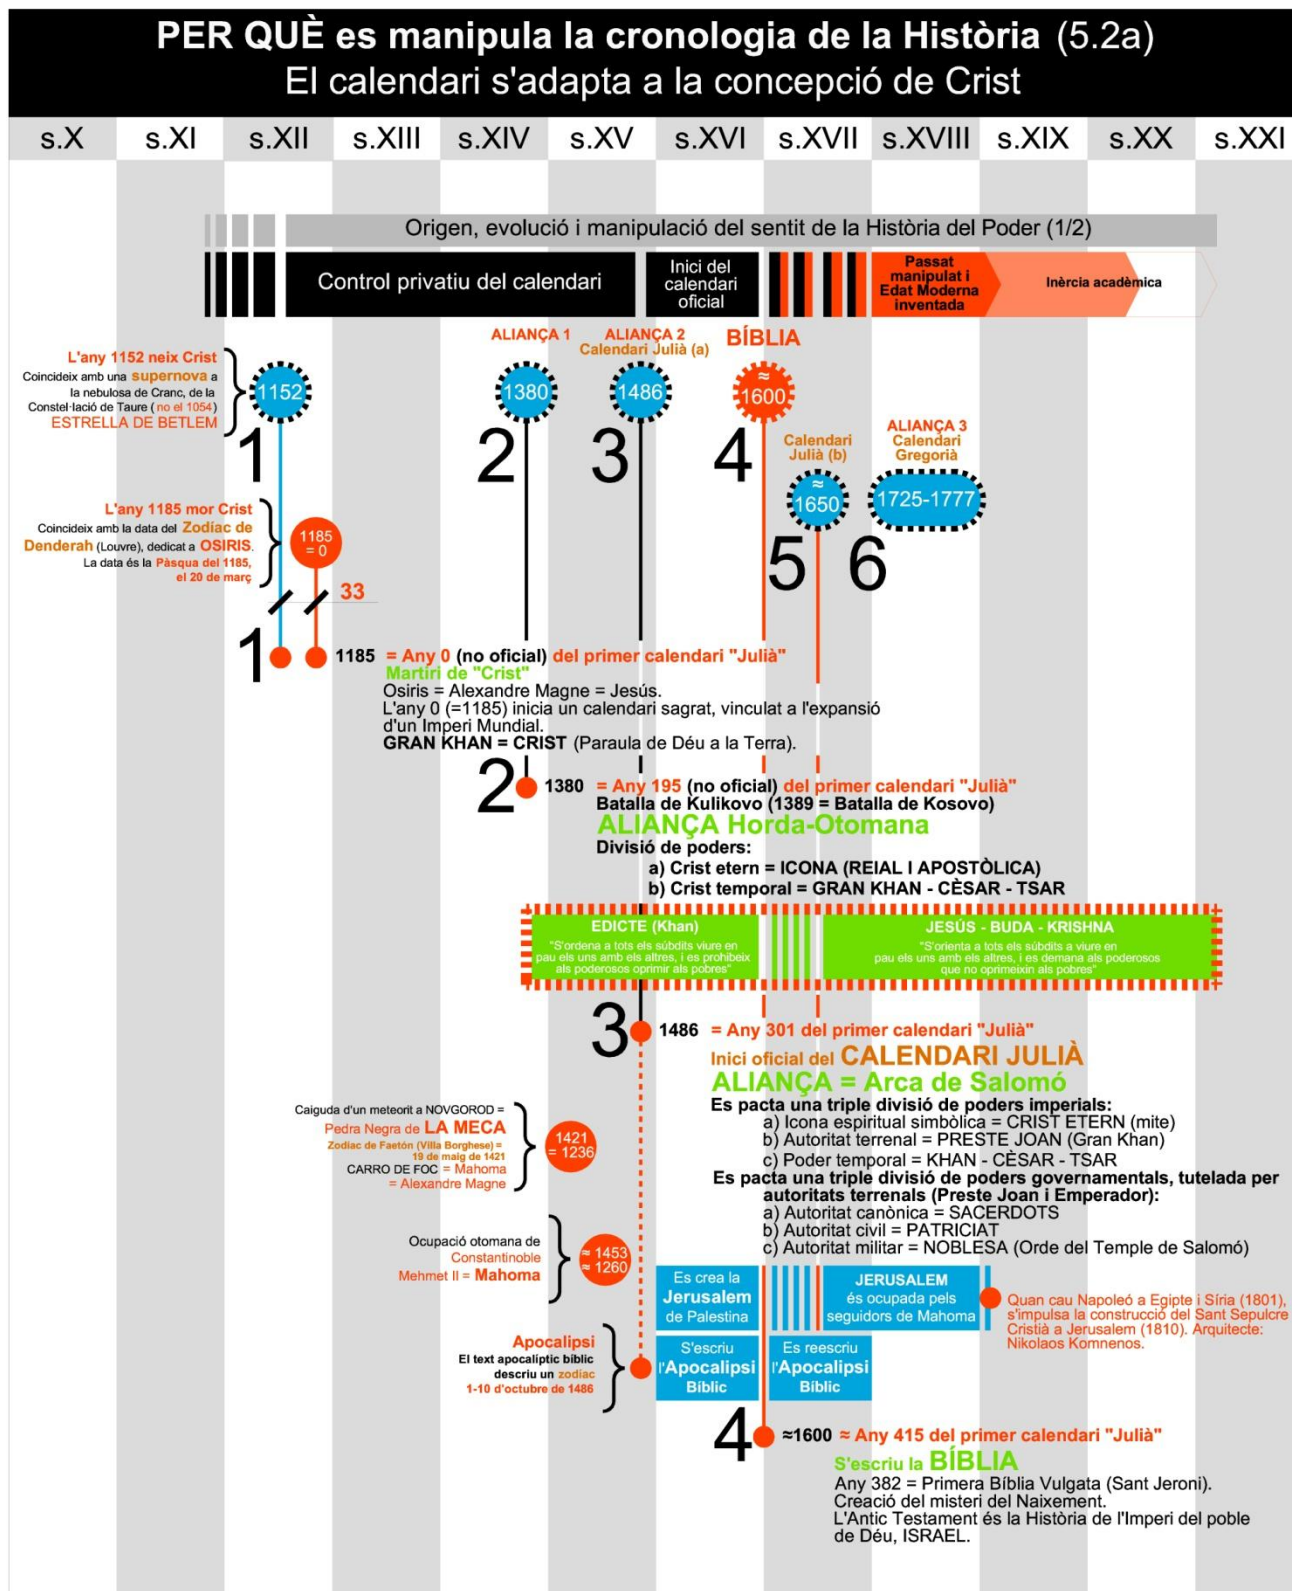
PER QUÈ es manipula la cronologia de la Història (5.2a)
El calendari s'adapta a la concepció de Crist

| s.X | s.XI | s.XII | s.XIII | s.XIV | s.XV | s.XVI | s.XVII | s.XVIII | s.XIX | s.XX | s.XXI |
|---|---|---|---|---|---|---|---|---|---|---|---|

Origen, evolució i manipulació del sentit de la Història del Poder (1/2)

Control privatiu del calendari

Inici del calendari oficial

Passat manipulat i Edat Moderna inventada

Inèrcia acadèmica

ALIANÇA 1

ALIANÇA 2 Calendari Julià (a)

BÍBLIA

L'any 1152 neix Crist
Coincideix amb una supernova a la nebulosa de Cranc, de la Constel·lació de Taure (no el 1054)
ESTRELLA DE BETLEM

1152

1

1380

2

1486

3

≈1600

4

Calendari Julià (b)

ALIANÇA 3 Calendari Gregorià

≈1650

1725-1777

5

6

L'any 1185 mor Crist
Coincideix amb la data del Zodíac de Denderah (Louvre), dedicat a OSIRIS.
La data és la Pàsqua del 1185, el 20 de març

1185 = 0

33

1

1185 = Any 0 (no oficial) del primer calendari "Julià"
Martiri de "Crist"
Osiris = Alexandre Magne = Jesús.
L'any 0 (=1185) inicia un calendari sagrat, vinculat a l'expansió d'un Imperi Mundial.
GRAN KHAN = CRIST (Paraula de Déu a la Terra).

2

1380 = Any 195 (no oficial) del primer calendari "Julià"
Batalla de Kulikovo (1389 = Batalla de Kosovo)
ALIANÇA Horda-Otomana
Divisió de poders:
a) Crist etern = ICONA (REIAL I APOSTÒLICA)
b) Crist temporal = GRAN KHAN - CÈSAR - TSAR

EDICTE (Khan)
"S'ordena a tots els súbdits viure en pau els uns amb els altres, i es prohibeix als poderosos oprimir als pobres"

JESÚS - BUDA - KRISHNA
"S'orienta a tots els súbdits a viure en pau els uns amb els altres, i es demana als poderosos que no oprimeixin als pobres"

3

1486 = Any 301 del primer calendari "Julià"
Inici oficial del CALENDARI JULIÀ
ALIANÇA = Arca de Salomó
Es pacta una triple divisió de poders imperials:
a) Icona espiritual simbòlica = CRIST ETERN (mite)
b) Autoritat terrenal = PRESTE JOAN (Gran Khan)
c) Poder temporal = KHAN - CÈSAR - TSAR
Es pacta una triple divisió de poders governamentals, tutelada per autoritats terrenals (Preste Joan i Emperador):
a) Autoritat canònica = SACERDOTS
b) Autoritat civil = PATRICIAT
c) Autoritat militar = NOBLESA (Orde del Temple de Salomó)

Caiguda d'un meteorit a NOVGOROD = Pedra Negra de LA MECA
Zodíac de Faetón (Villa Borghese) = 19 de maig de 1421
CARRO DE FOC = Mahoma = Alexandre Magne

1421 ≈ 1236

Ocupació otomana de Constantinoble
Mehmet II = Mahoma

≈ 1453 ≈ 1260

Es crea la Jerusalem de Palestina

JERUSALEM és ocupada pels seguidors de Mahoma

Quan cau Napoleó a Egipte i Síria (1801), s'impulsa la construcció del Sant Sepulcre Cristià a Jerusalem (1810). Arquitecte: Nikolaos Komnenos.

Apocalipsi
El text apocalíptic bíblic descriu un zodiac 1-10 d'octubre de 1486

S'escriu l'Apocalipsi Bíblic

Es reescriu l'Apocalipsi Bíblic

4

≈1600 ≈ Any 415 del primer calendari "Julià"
S'escriu la BÍBLIA
Any 382 = Primera Bíblia Vulgata (Sant Jeroni).
Creació del misteri del Naixement.
L'Antic Testament és la Història de l'Imperi del poble de Déu, ISRAEL.